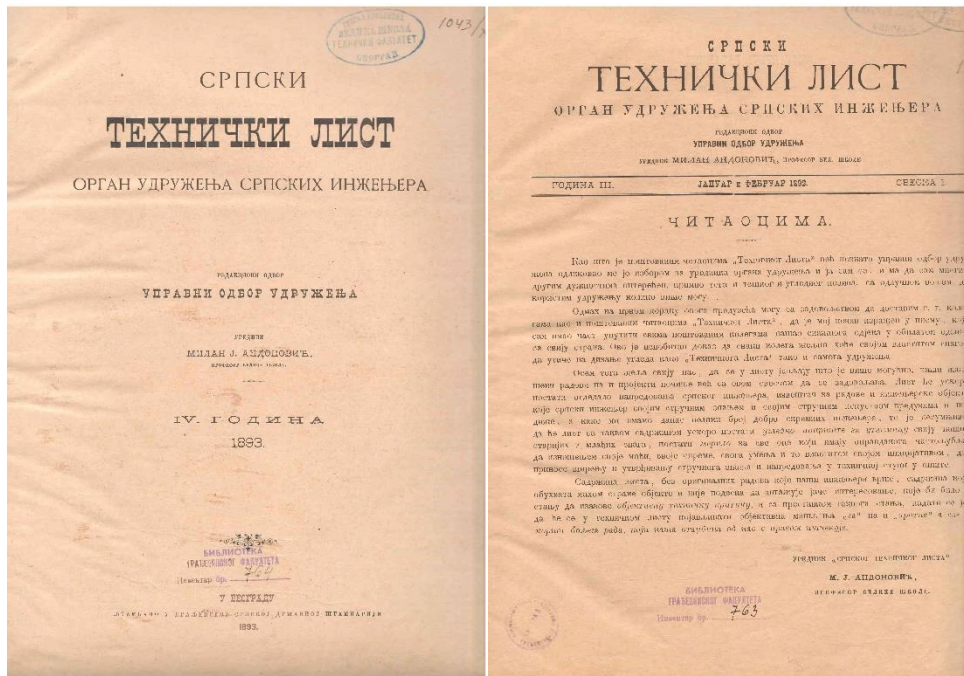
1043/

СРПСКИ
ТЕХНИЧКИ ЛИСТ
ОРГАН УДРУЖЕЊА СРПСКИХ ИНЖЕЊЕРА

ИЗДАВАЧКИ ОДБОР
УПРАВНИ ОДБОР УДРУЖЕЊА

УРЕДНИК
МИЛАН Ј. АНДОНОВИЋ
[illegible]

IV. ГОДИНА
1893.

БИБЛИОТЕКА
ГРАЂЕВИНСКОГ ФАКУЛТЕТА
Инвентар бр. 764

У БЕОГРАДУ
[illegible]
1893.

СРПСКИ
ТЕХНИЧКИ ЛИСТ
ОРГАН УДРУЖЕЊА СРПСКИХ ИНЖЕЊЕРА
ИЗДАВАЧКИ ОДБОР
УПРАВНИ ОДБОР УДРУЖЕЊА
УРЕДНИК МИЛАН АНДОНОВИЋ, ПРОФЕСОР ВЕЛ. ШКОЛЕ

ГОДИНА III. | ЈАНУАР и ФЕБРУАР 1892. | СВЕСКА 1.

ЧИТАОЦИМА.

Као што је поштованим читаоцима „Техничког Листа" већ познато управни одбор удру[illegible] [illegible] одлуковао не је избором за уредника органа удружења и ја сам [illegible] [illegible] другим дужностима оптерећен, примио тога и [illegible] у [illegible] колико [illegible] корисним удружењу колико више могу.

Одмах на првом месту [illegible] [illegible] могу са задовољством да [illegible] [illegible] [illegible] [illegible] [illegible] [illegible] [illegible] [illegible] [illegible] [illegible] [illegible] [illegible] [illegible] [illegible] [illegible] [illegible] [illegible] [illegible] да утиче на дизање угледа како „Техничког Листа" тако и самога удружења.

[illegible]

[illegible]

УРЕДНИК „СРПСКОГ ТЕХНИЧКОГ ЛИСТА"
М. Ј. АНДОНОВИЋ,
ПРОФЕСОР ВЕЛИКЕ ШКОЛЕ.

БИБЛИОТЕКА
ГРАЂЕВИНСКОГ ФАКУЛТЕТА
Инвентар бр. 763